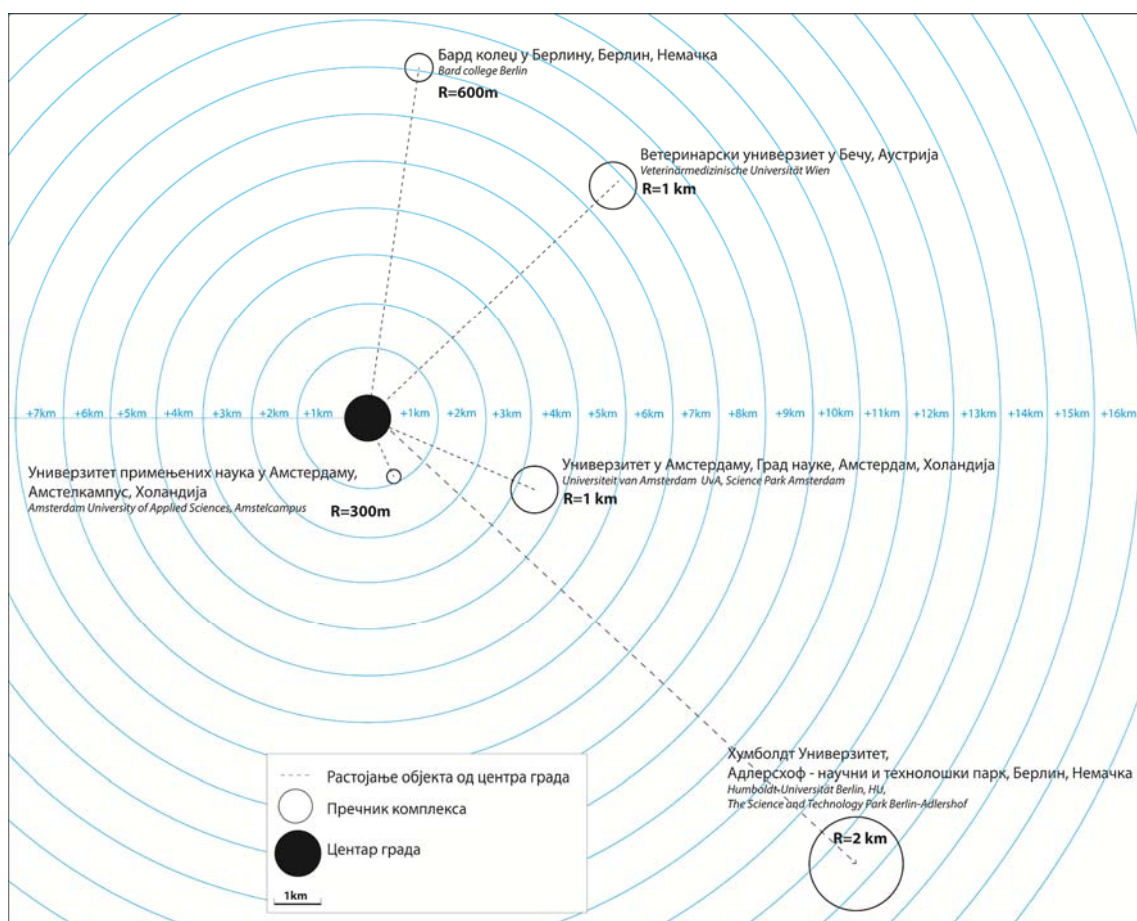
Бард колеџ у Берлину, Берлин, Немачка
Bard college Berlin
R=600m

Ветеринарски универзиет у Бечу, Аустрија
Veterinärmedizinische Universität Wien
R=1 km

+7km +6km +5km +4km +3km +2km +1km +1km +2km +3km +4km +5km +6km +7km +8km +9km +10km +11km +12km +13km +14km +15km +16km

Универзитет примењених наука у Амстердаму, Амстелкампус, Холандија
Amsterdam University of Applied Sciences, Amstelcampus
R=300m

Универзитет у Амстердаму, Град науке, Амстердам, Холандија
Universiteit van Amsterdam UvA, Science Park Amsterdam
R=1 km

Хумболдт Универзитет,
Адлерсхоф - научни и технолошки парк, Берлин, Немачка
Humboldt-Universität Berlin, HU,
The Science and Technology Park Berlin-Adlershof
R=2 km

Растојање објекта од центра града
Пречник комплекса
Центар града
1km